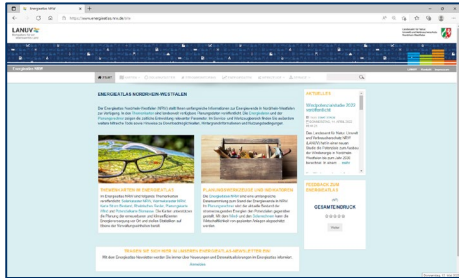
Energieatlas NRW
http://www.energieatlas.nrw.de/site

LANUV

Energieatlas NRW

STARTSEITE

ENERGIEATLAS NORDRHEIN-WESTFALEN

Der Energieatlas Nordrhein-Westfalen (NRW) stellt Ihnen umfangreiche Informationen zur Energiewende in Nordrhein-Westfalen zur Verfügung. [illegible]

THEMEN UND KARTEN IM ENERGIEATLAS

PLANUNGSKARTEN ENERGIE UND RESSOURCEN

AKTUELLES

Energiestatusbericht 2020 veröffentlicht

GESAMTENERGIE

Suchen

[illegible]